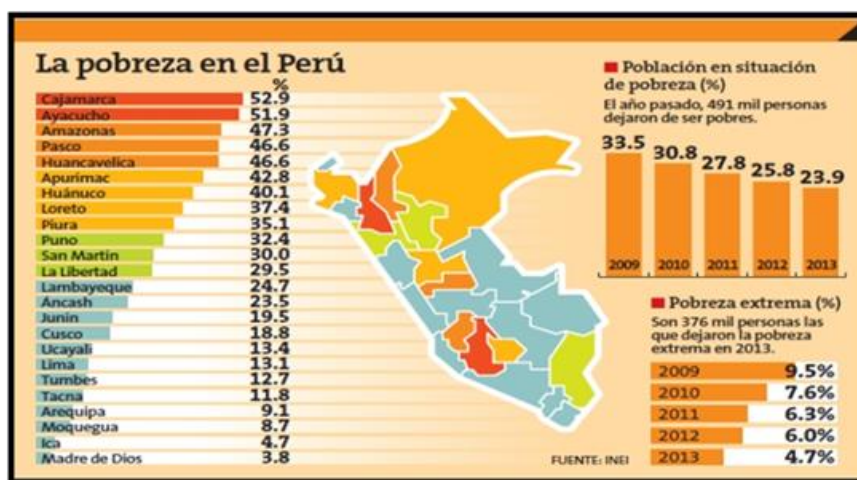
La pobreza en el Perú

| | % |
|---|---|
| Cajamarca | 52.9 |
| Ayacucho | 51.9 |
| Amazonas | 47.3 |
| Pasco | 46.6 |
| Huancavelica | 46.6 |
| Apurimac | 42.8 |
| Huánuco | 40.1 |
| Loreto | 37.4 |
| Piura | 35.1 |
| Puno | 32.4 |
| San Martín | 30.0 |
| La Libertad | 29.5 |
| Lambayeque | 24.7 |
| Ancash | 23.5 |
| Junín | 19.5 |
| Cusco | 18.8 |
| Ucayali | 13.4 |
| Lima | 13.1 |
| Tumbes | 12.7 |
| Tacna | 11.8 |
| Arequipa | 9.1 |
| Moquegua | 8.7 |
| Ica | 4.7 |
| Madre de Dios | 3.8 |

Población en situación de pobreza (%)
El año pasado, 491 mil personas dejaron de ser pobres.

| 2009 | 2010 | 2011 | 2012 | 2013 |
|---|---|---|---|---|
| 33.5 | 30.8 | 27.8 | 25.8 | 23.9 |

Pobreza extrema (%)
Son 376 mil personas las que dejaron la pobreza extrema en 2013.

| 2009 | 9.5% |
|---|---|
| 2010 | 7.6% |
| 2011 | 6.3% |
| 2012 | 6.0% |
| 2013 | 4.7% |

FUENTE: INEI